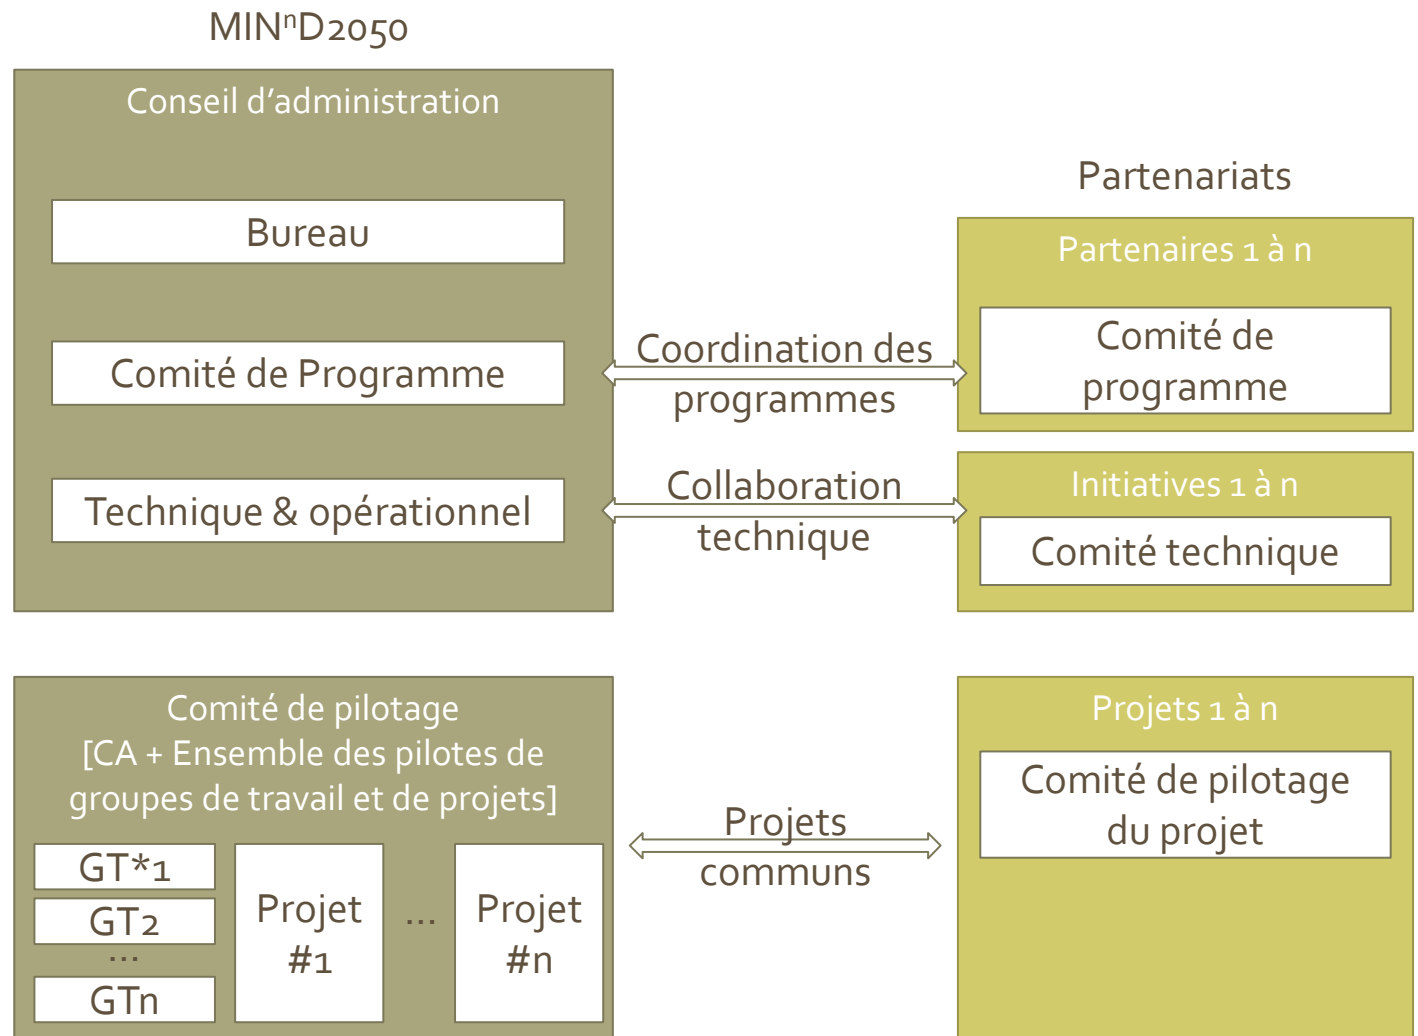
MIN$^{n}$D2050

Conseil d'administration

Bureau

Comité de Programme

Technique & opérationnel

Partenariats

Partenaires 1 à n

Comité de programme

Coordination des programmes

Collaboration technique

Initiatives 1 à n

Comité technique

Comité de pilotage [CA + Ensemble des pilotes de groupes de travail et de projets]

GT*1

GT2

...

GTn

Projet #1

...

Projet #n

Projets communs

Projets 1 à n

Comité de pilotage du projet